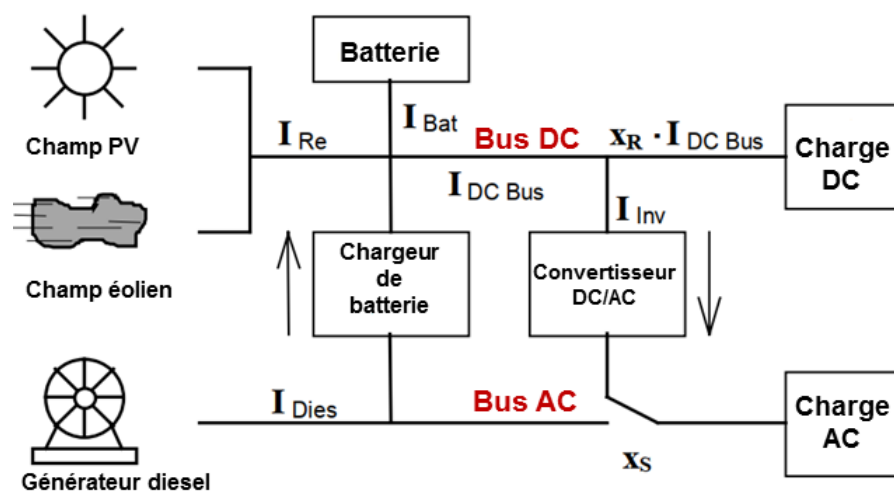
Batterie

Champ PV

$I_{Re}$

$I_{Bat}$

Bus DC

$x_R \cdot I_{DC\ Bus}$

Charge DC

$I_{DC\ Bus}$

$I_{Inv}$

Champ éolien

Chargeur de batterie

Convertisseur DC/AC

$I_{Dies}$

Bus AC

Charge AC

$x_S$

Générateur diesel